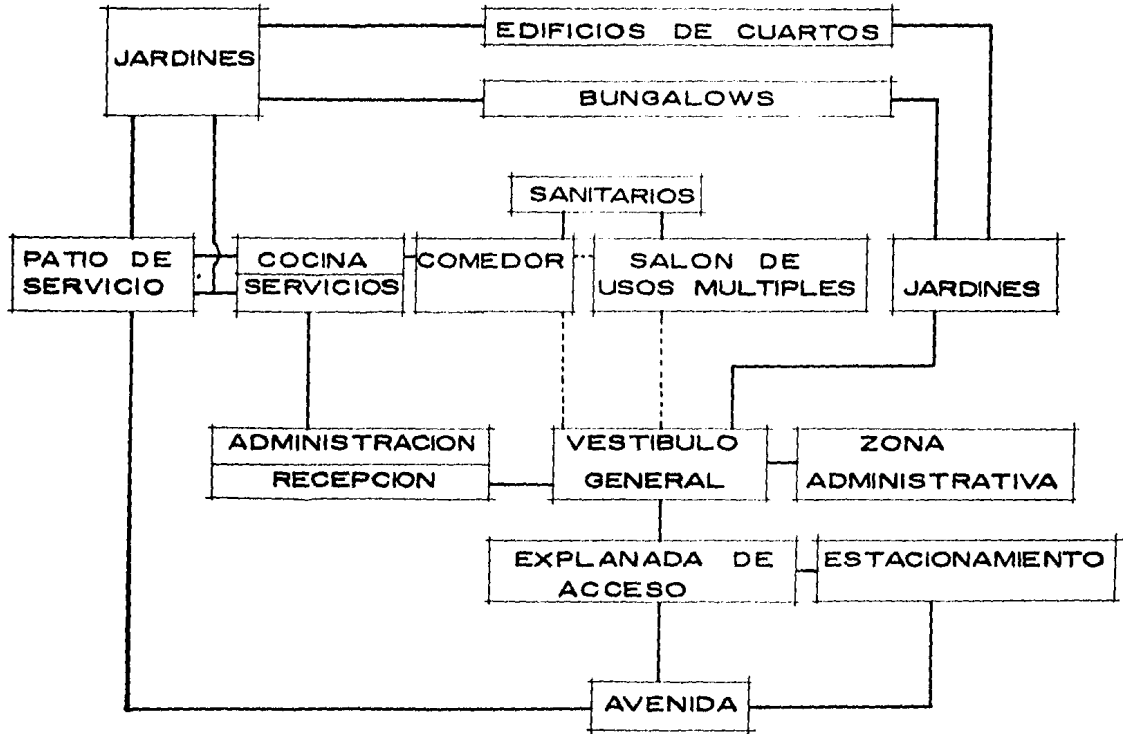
JARDINES

EDIFICIOS DE CUARTOS

BUNGALOWS

SANITARIOS

PATIO DE SERVICIO

COCINA

SERVICIOS

COMEDOR

SALON DE USOS MULTIPLES

JARDINES

ADMINISTRACION

RECEPCION

VESTIBULO GENERAL

ZONA ADMINISTRATIVA

EXPLANADA DE ACCESO

ESTACIONAMIENTO

AVENIDA